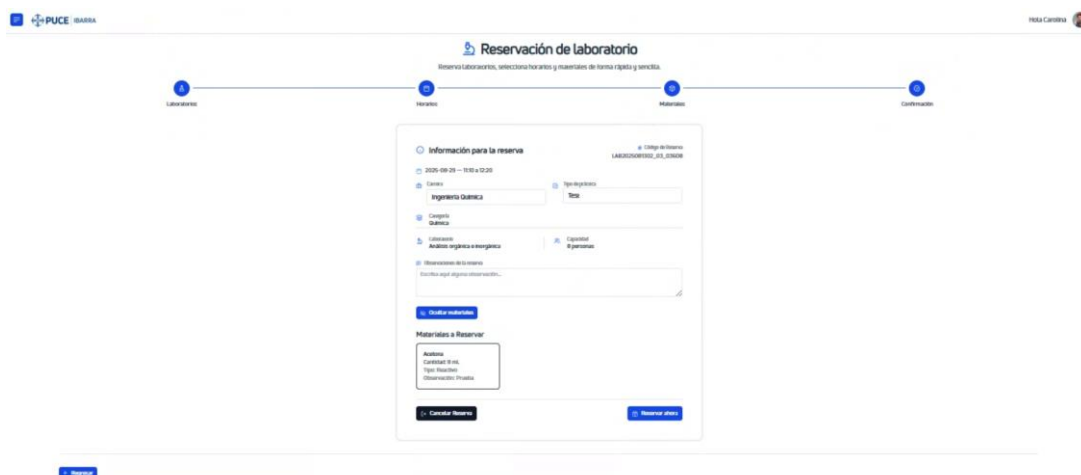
PUCE IBARRA

Hola Carolina

Reservación de laboratorio

Reserva laboratorios, selecciona horarios y materiales de forma rápida y sencilla.

Laboratorios

Horarios

Materiales

Confirmación

Información para la reserva

Código de Reserva
LAB2025081302_03_03608

2025-08-29 — 11:10 a 12:20

Carrera
Ingeniería Química

Tipo de práctica
Tesi

Categoría
Química

Laboratorio
Análisis orgánico e inorgánico

Capacidad
8 personas

Observaciones de la reserva

Escriba aquí alguna observación...

Ocultar materiales

Materiales a Reservar

Acetona
Cantidad: 11 mL
Tipo: Reactivo
Observación: Prueba

Cancelar Reserva

Reservar ahora

Regresar